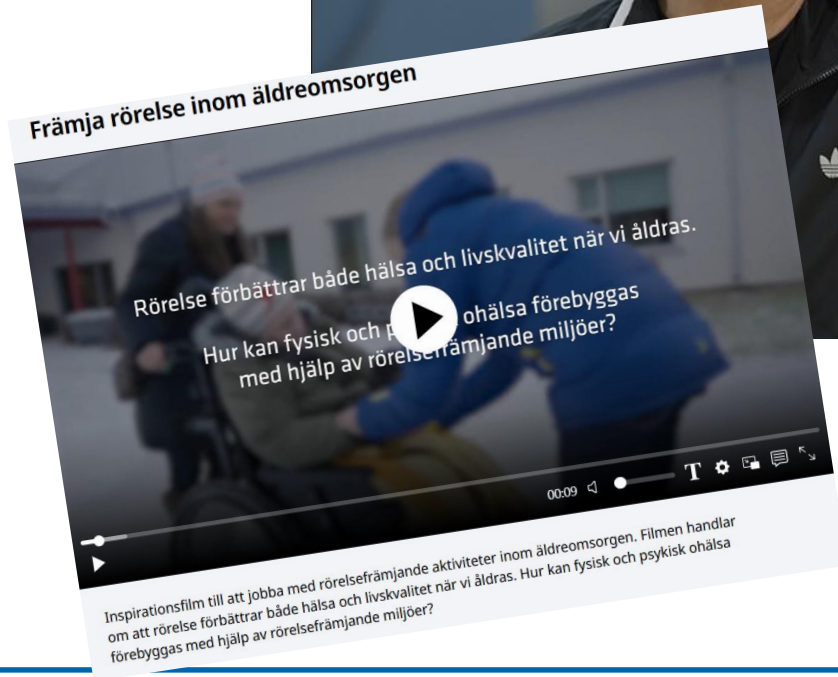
Främja rörelse inom äldreomsorgen

Rörelse förbättrar både hälsa och livskvalitet när vi åldras.

Hur kan fysisk och p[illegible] ohälsa förebyggas med hjälp av rörelsefrämjande miljöer?

00:09

T

Inspirationsfilm till att jobba med rörelsefrämjande aktiviteter inom äldreomsorgen. Filmen handlar om att rörelse förbättrar både hälsa och livskvalitet när vi åldras. Hur kan fysisk och psykisk ohälsa förebyggas med hjälp av rörelsefrämjande miljöer?